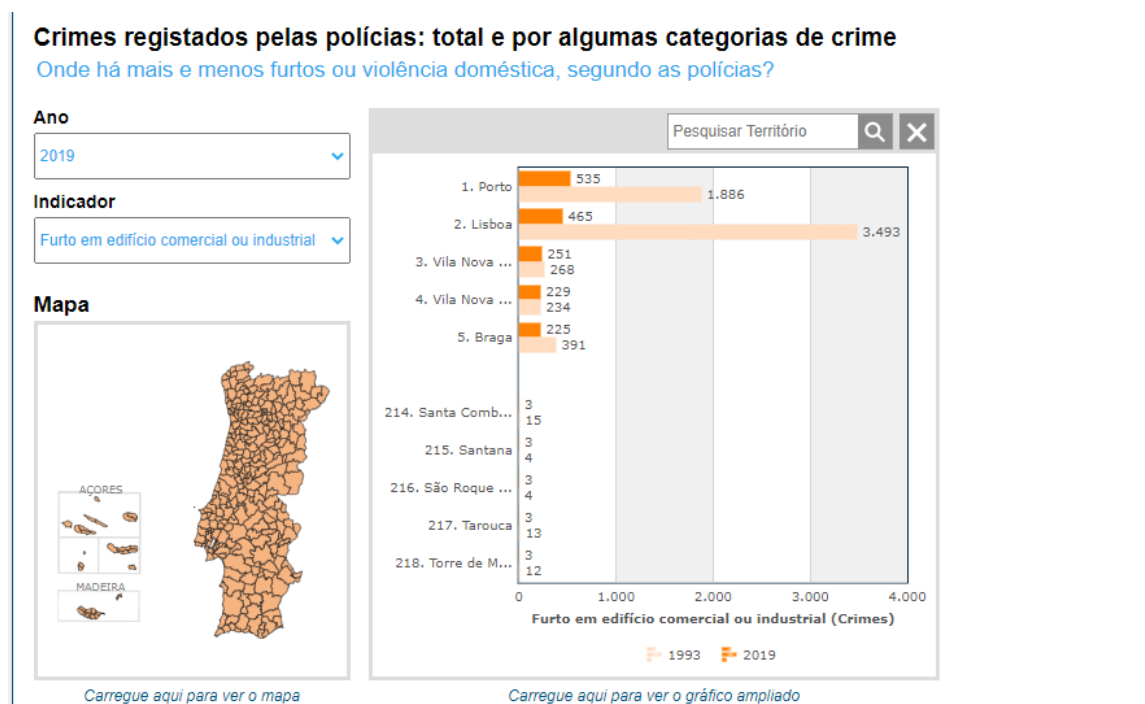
Crimes registados pelas polícias: total e por algumas categorias de crime
Onde há mais e menos furtos ou violência doméstica, segundo as polícias?

Ano
2019

Indicador
Furto em edifício comercial ou industrial

Mapa

AÇORES
MADEIRA

Carregue aqui para ver o mapa

Pesquisar Território

1. Porto 535 1.886
2. Lisboa 465 3.493
3. Vila Nova ... 251 268
4. Vila Nova ... 229 234
5. Braga 225 391
214. Santa Comb... 3 15
215. Santana 3 4
216. São Roque ... 3 4
217. Tarouca 3 13
218. Torre de M... 3 12

0 1.000 2.000 3.000 4.000
Furto em edifício comercial ou industrial (Crimes)

1993 2019

Carregue aqui para ver o gráfico ampliado